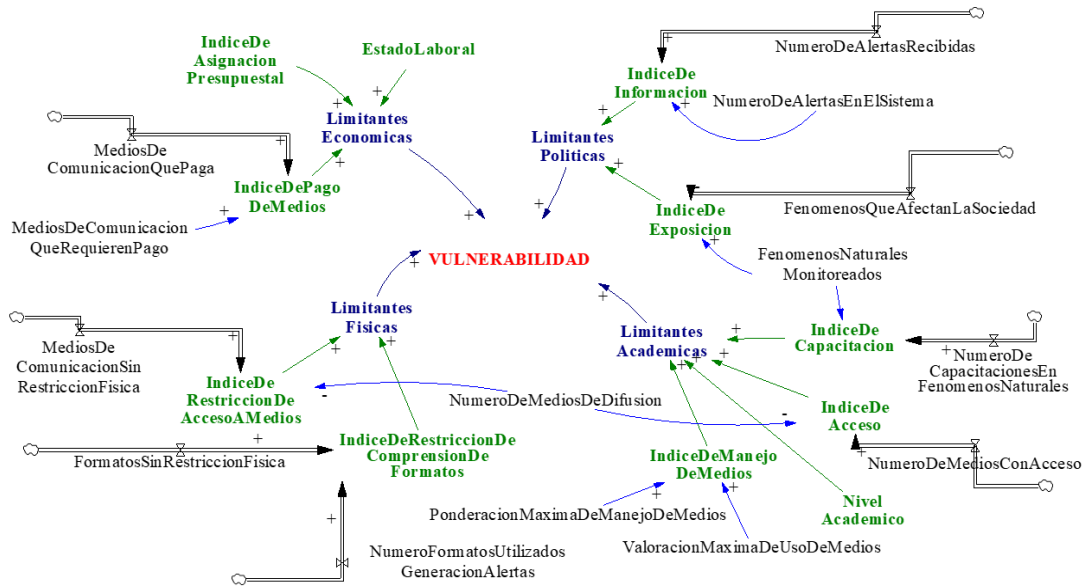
IndiceDe Asignacion Presupuestal

EstadoLaboral

Limitantes Economicas

MediosDe ComunicacionQuePaga

IndiceDePago DeMedios

MediosDeComunicacion QueRequierenPago

NumeroDeAlertasRecibidas

IndiceDe Informacion

NumeroDeAlertasEnElSistema

Limitantes Politicas

IndiceDe Exposicion

FenomenosQueAfectanLaSociedad

FenomenosNaturales Monitoreados

VULNERABILIDAD

MediosDe ComunicacionSin RestriccionFisica

Limitantes Fisicas

IndiceDe RestriccionDe AccesoAMedios

Limitantes Academicas

IndiceDe Capacitacion

NumeroDe CapacitacionesEn FenomenosNaturales

NumeroDeMediosDeDifusion

IndiceDe Acceso

FormatosSinRestriccionFisica

IndiceDeRestriccionDe ComprensionDe Formatos

IndiceDeManejo DeMedios

NumeroDeMediosConAcceso

Nivel Academico

PonderacionMaximaDeManejoDeMedios

ValoracionMaximaDeUsoDeMedios

NumeroFormatosUtilizados GeneracionAlertas

+ + + + + + + + + + + + + + + + + + + + + + + + - -